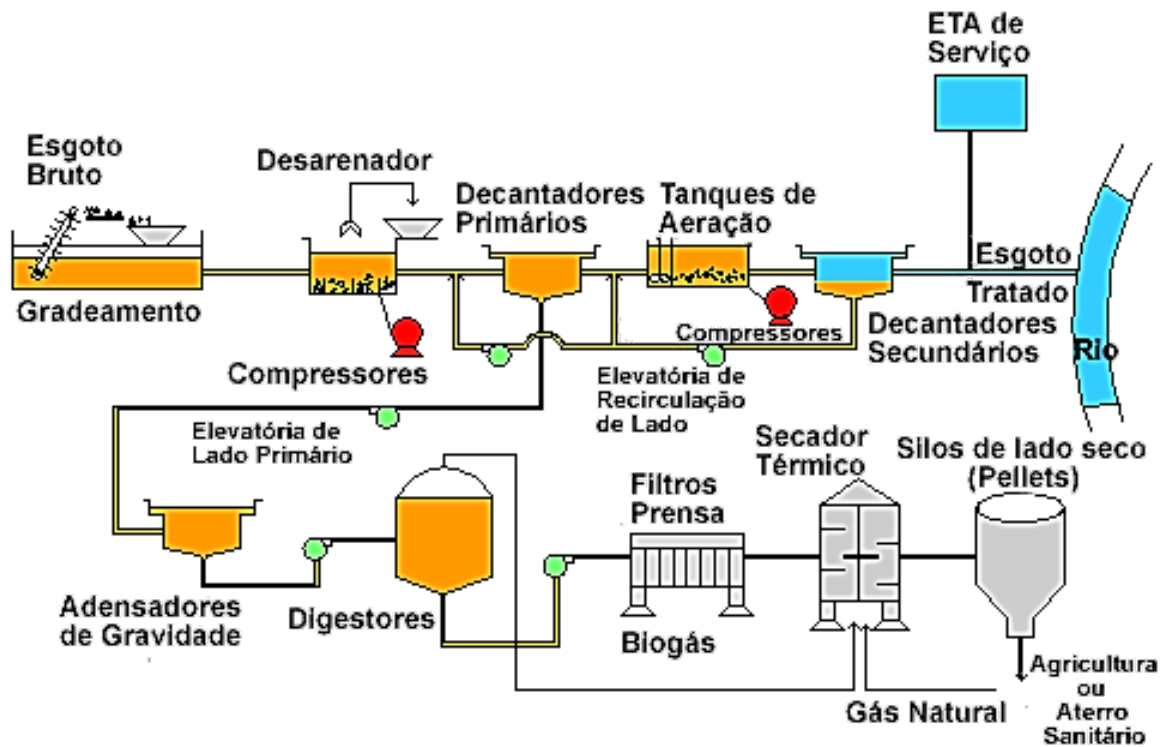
ETA de Serviço

Esgoto Bruto

Desarenador

Decantadores Primários

Tanques de Aeração

Esgoto Tratado

Gradeamento

Compressores

Decantadores Secundários

Rio

Compressores

Elevatória de Recirculação de Lado

Elevatória de Lado Primário

Secador Térmico

Silos de lado seco (Pellets)

Filtros Prensa

Adensadores de Gravidade

Digestores

Biogás

Agricultura ou Aterro Sanitário

Gás Natural